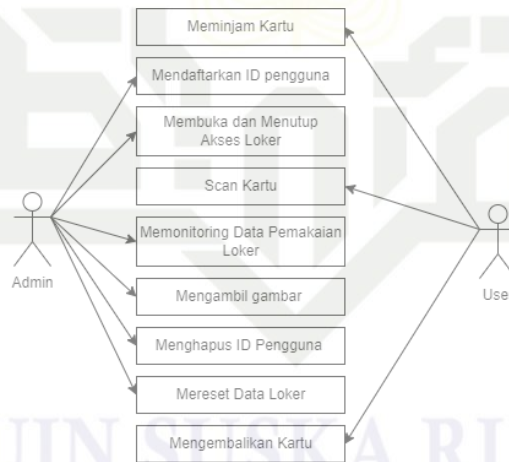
Meminjam Kartu

Mendaftarkan ID pengguna

Membuka dan Menutup Akses Loker

Scan Kartu

Memonitoring Data Pemakaian Loker

Mengambil gambar

Menghapus ID Pengguna

Mereset Data Loker

Mengembalikan Kartu

Admin

Use

UIN SUSKA RI